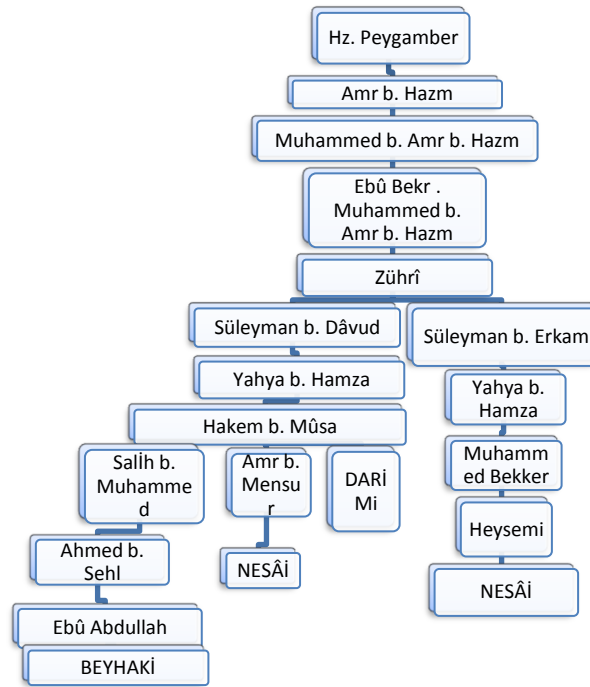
Hz. Peygamber

Amr b. Hazm

Muhammed b. Amr b. Hazm

Ebû Bekr . Muhammed b. Amr b. Hazm

Zührî

Süleyman b. Dâvud

Süleyman b. Erkam

Yahya b. Hamza

Hakem b. Mûsa

Yahya b. Hamza

Salih b. Muhamme d

Amr b. Mensu r

DARİ Mi

Muhamm ed Bekker

Heysemi

Ahmed b. Sehl

NESÂİ

NESÂİ

Ebû Abdullah

BEYHAKİ